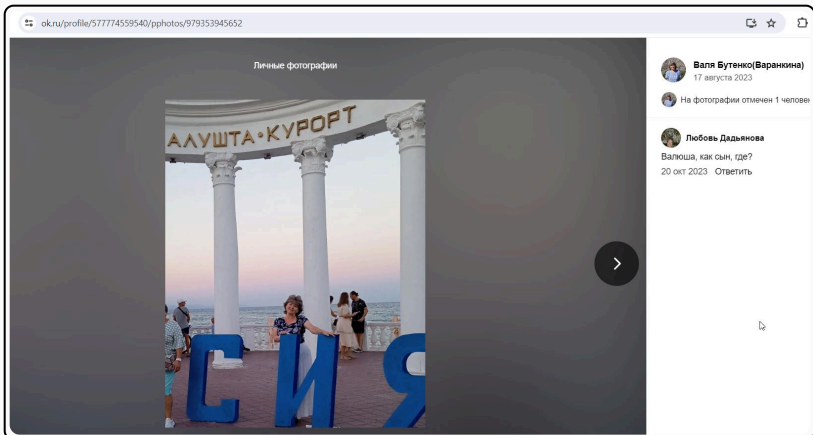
ok.ru/profile/577774559540/pphotos/979353945652

Личные фотографии

АЛУШТА·КУРОРТ

СИЯ

Валя Бутенко(Варанкина)
17 августа 2023

На фотографии отмечен 1 челове

Любовь Дадьянова
Валюша, как сын, где?
20 окт 2023 Ответить